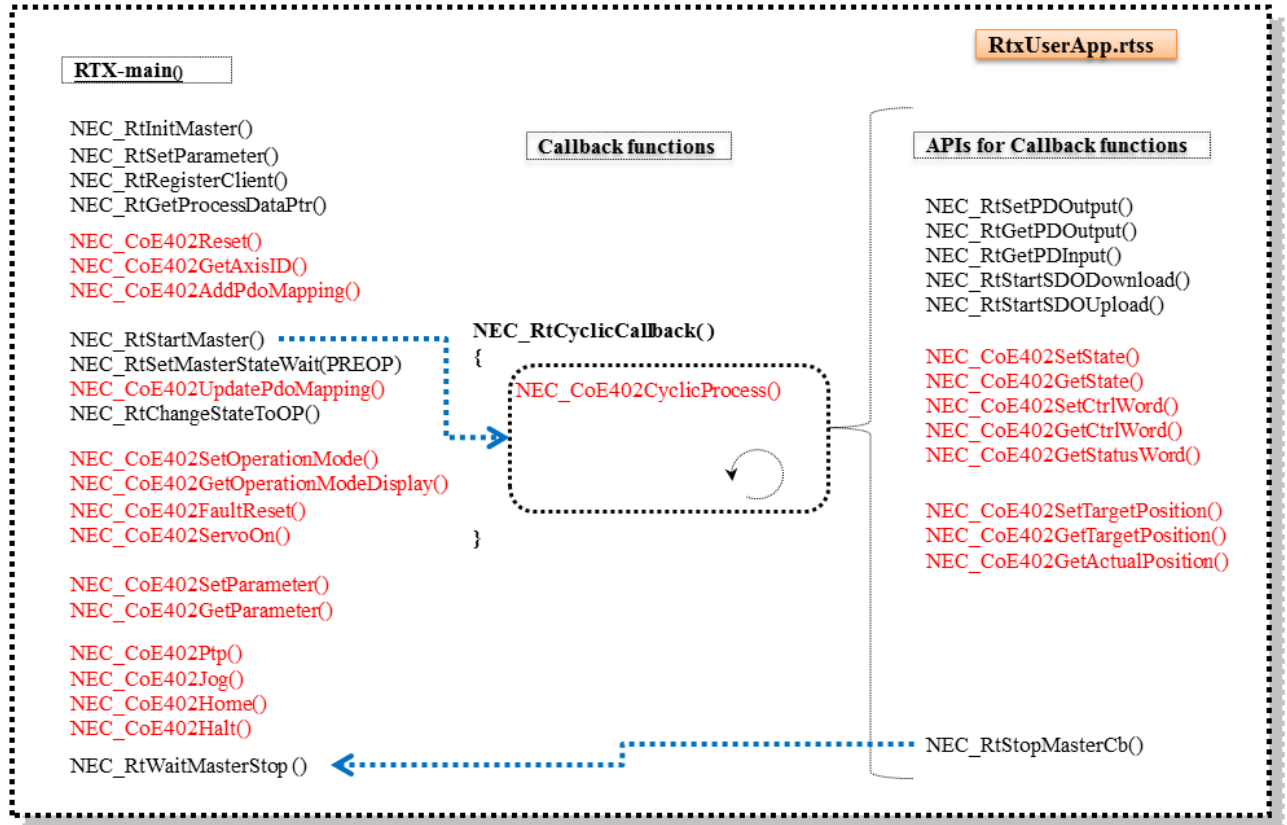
RtxUserApp.rtss

RTX-main()

NEC_RtInitMaster()
NEC_RtSetParameter()
NEC_RtRegisterClient()
NEC_RtGetProcessDataPtr()

NEC_CoE402Reset()
NEC_CoE402GetAxisID()
NEC_CoE402AddPdoMapping()

NEC_RtStartMaster()
NEC_RtSetMasterStateWait(PREOP)
NEC_CoE402UpdatePdoMapping()
NEC_RtChangeStateToOP()

NEC_CoE402SetOperationMode()
NEC_CoE402GetOperationModeDisplay()
NEC_CoE402FaultReset()
NEC_CoE402ServoOn()

NEC_CoE402SetParameter()
NEC_CoE402GetParameter()

NEC_CoE402Ptp()
NEC_CoE402Jog()
NEC_CoE402Home()
NEC_CoE402Halt()

NEC_RtWaitMasterStop ()

Callback functions

NEC_RtCyclicCallback( )
{
NEC_CoE402CyclicProcess()
}

APIs for Callback functions

NEC_RtSetPDOutput()
NEC_RtGetPDOutput()
NEC_RtGetPDInput()
NEC_RtStartSDODownload()
NEC_RtStartSDOUpload()

NEC_CoE402SetState()
NEC_CoE402GetState()
NEC_CoE402SetCtrlWord()
NEC_CoE402GetCtrlWord()
NEC_CoE402GetStatusWord()

NEC_CoE402SetTargetPosition()
NEC_CoE402GetTargetPosition()
NEC_CoE402GetActualPosition()

NEC_RtStopMasterCb()